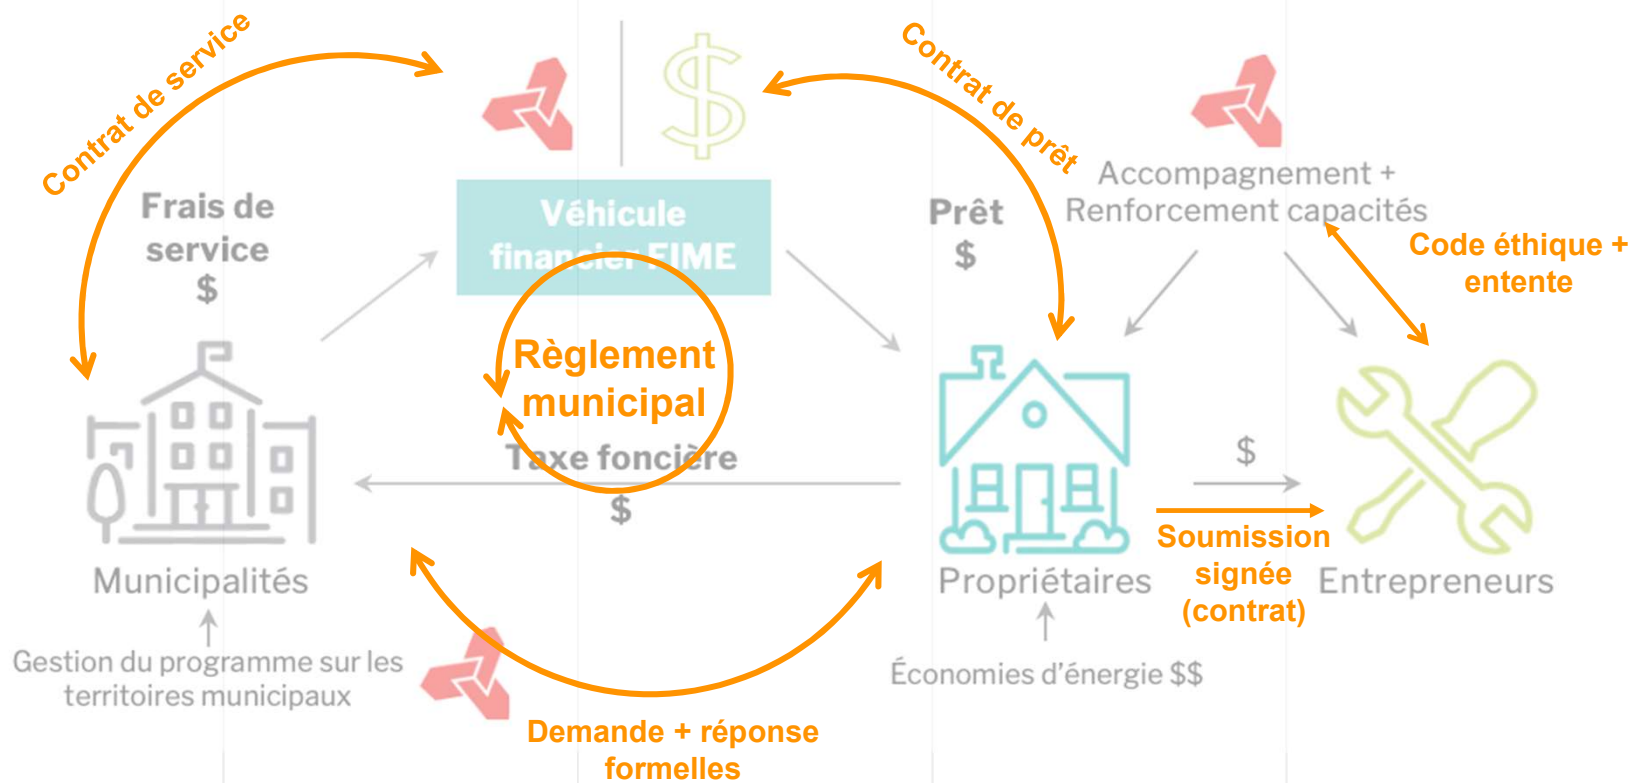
Contrat de service

Contrat de prêt

Frais de service
$

Véhicule financier FIME

Prêt
$

Accompagnement + Renforcement capacités

Code éthique + entente

Règlement municipal

Taxe foncière
$

$

Municipalités

Gestion du programme sur les territoires municipaux

Propriétaires

Économies d'énergie $$

Soumission signée (contrat)

Entrepreneurs

Demande + réponse formelles